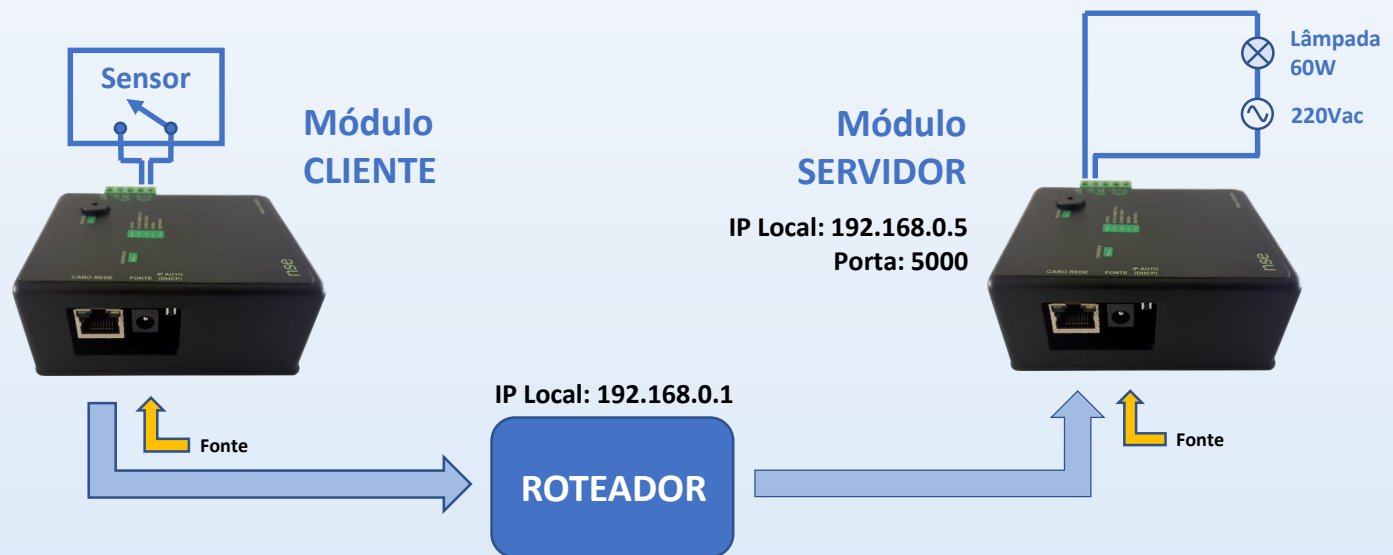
Sensor

Módulo CLIENTE

CABO REDE FONTE IP AUTO (DHCP)

nse

Fonte

IP Local: 192.168.0.1

ROTEADOR

Lâmpada 60W

220Vac

Módulo SERVIDOR

IP Local: 192.168.0.5
Porta: 5000

CABO REDE FONTE IP AUTO (DHCP)

nse

Fonte